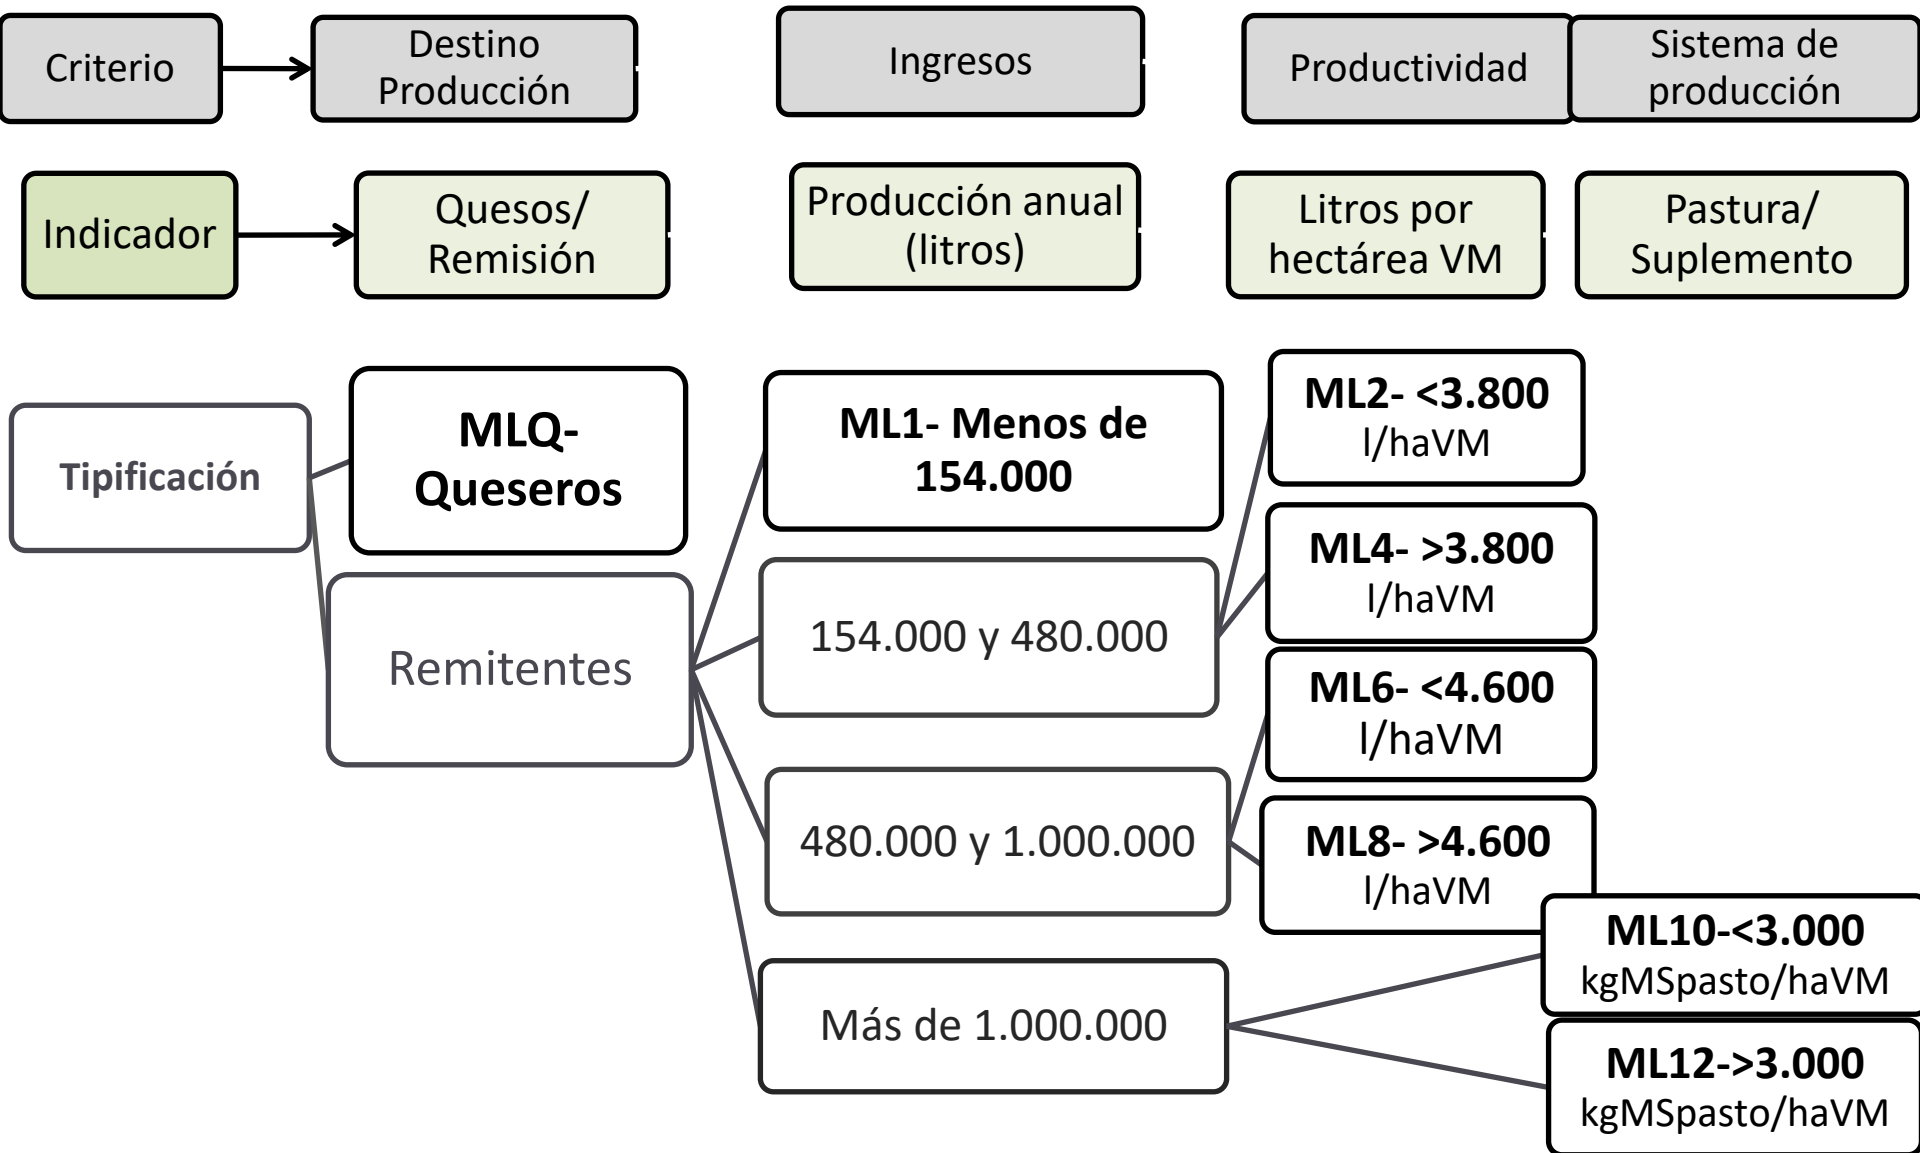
Criterio

Destino Producción

Ingresos

Productividad

Sistema de producción

Indicador

Quesos/ Remisión

Producción anual (litros)

Litros por hectárea VM

Pastura/ Suplemento

Tipificación

MLQ- Queseros

Remitentes

ML1- Menos de 154.000

154.000 y 480.000

480.000 y 1.000.000

Más de 1.000.000

ML2- <3.800 l/haVM

ML4- >3.800 l/haVM

ML6- <4.600 l/haVM

ML8- >4.600 l/haVM

ML10-<3.000 kgMSpasto/haVM

ML12->3.000 kgMSpasto/haVM